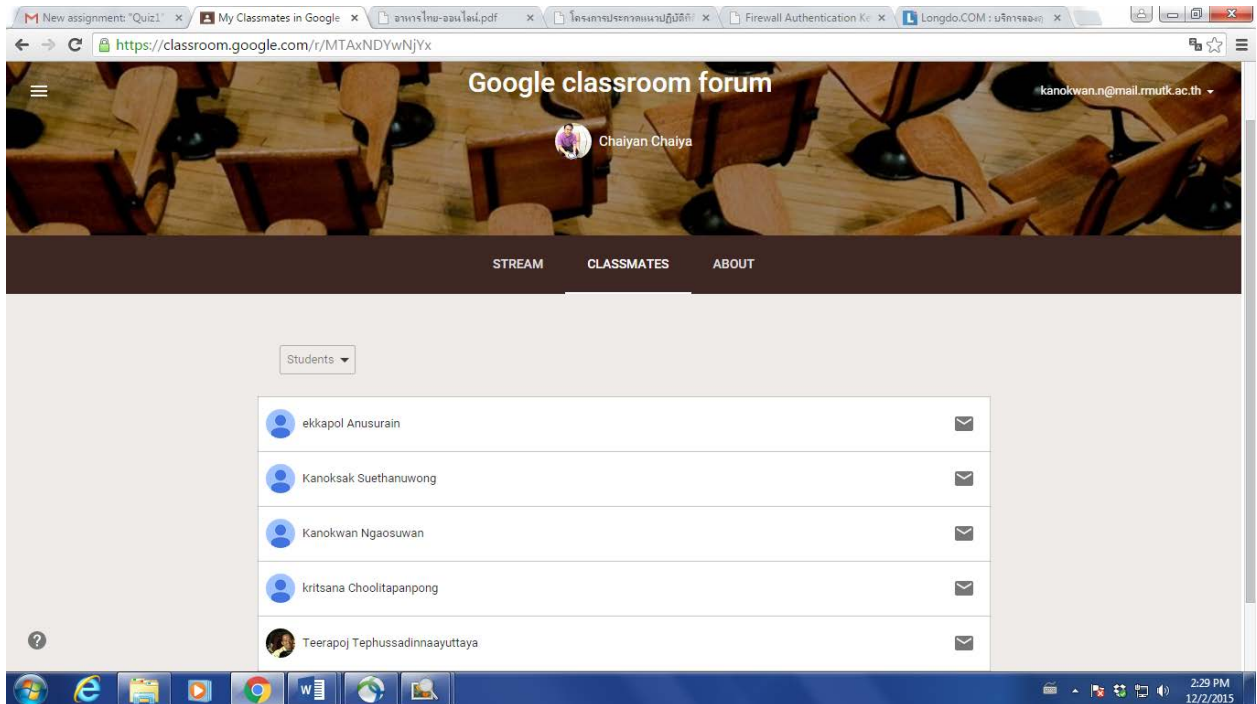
New assignment: "Quiz1" ×
My Classmates in Google ×
อาหารไทย-ออนไลน์.pdf ×
โครงการประกวดแนวปฏิบัติ ×
Firewall Authentication Ke ×
Longdo.COM : บริการของ ×

https://classroom.google.com/r/MTAxNDYwNjYx

Google classroom forum

kanokwan.n@mail.rmutk.ac.th

Chaiyan Chaiya

STREAM
CLASSMATES
ABOUT

Students

ekkapol Anusurain

Kanoksak Suethanuwong

Kanokwan Ngaosuwan

kritsana Choolitapanpong

Teerapoj Tephussadinnaayuttaya

2:29 PM
12/2/2015